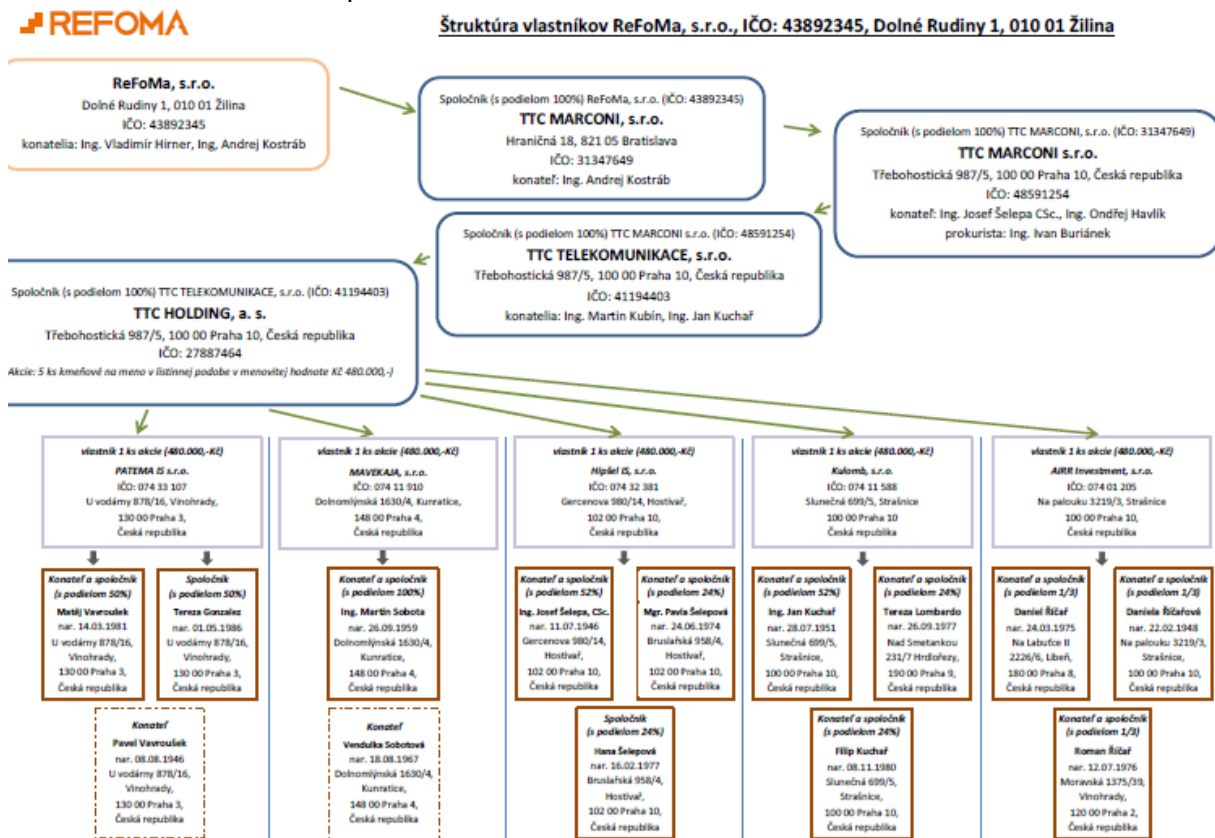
REFOMA

Štruktúra vlastníkov ReFoMa, s.r.o., IČO: 43892345, Dolné Rudiny 1, 010 01 Žilina

ReFoMa, s.r.o.
Dolné Rudiny 1, 010 01 Žilina
IČO: 43892345
konatelia: Ing. Vladimír Hirner, Ing, Andrej Kostráb

Spoločník (s podielom 100%) ReFoMa, s.r.o. (IČO: 43892345)
TTC MARCONI, s.r.o.
Hraničná 18, 821 05 Bratislava
IČO: 31347649
konateľ: Ing. Andrej Kostráb

Spoločník (s podielom 100%) TTC MARCONI, s.r.o. (IČO: 31347649)
TTC MARCONI s.r.o.
Třebohostická 987/5, 100 00 Praha 10, Česká republika
IČO: 48591254
konateľ: Ing. Josef Šelepa CSc., Ing. Ondřej Havlík
prokurista: Ing. Ivan Buriánek

Spoločník (s podielom 100%) TTC MARCONI s.r.o. (IČO: 48591254)
TTC TELEKOMUNIKACE, s.r.o.
Třebohostická 987/5, 100 00 Praha 10, Česká republika
IČO: 41194403
konatelia: Ing. Martin Kubín, Ing. Jan Kuchař

Spoločník (s podielom 100%) TTC TELEKOMUNIKACE, s.r.o. (IČO: 41194403)
TTC HOLDING, a. s.
Třebohostická 987/5, 100 00 Praha 10, Česká republika
IČO: 27887464
Akcie: 5 ks kmeňové na meno v listinnej podobe v menovitej hodnote Kč 480.000,-)

vlastník 1 ks akcie (480.000,-Kč)
PATEMA IS s.r.o.
IČO: 074 33 107
U vodárny 878/16, Vinohrady,
130 00 Praha 3,
Česká republika

Konateľ a spoločník (s podielom 50%)
Matěj Vavroušek
nar. 14.03.1981
U vodárny 878/16,
Vinohrady,
130 00 Praha 3,
Česká republika

Spoločník (s podielom 50%)
Tereza Gonzalez
nar. 01.05.1986
U vodárny 878/16,
Vinohrady,
130 00 Praha 3,
Česká republika

Konateľ
Pavel Vavroušek
nar. 08.08.1946
U vodárny 878/16,
Vinohrady,
130 00 Praha 3,
Česká republika

vlastník 1 ks akcie (480.000,-Kč)
MAVEKAJA, s.r.o.
IČO: 074 11 910
Dolnomlýnská 1630/4, Kunratice,
148 00 Praha 4,
Česká republika

Konateľ a spoločník (s podielom 100%)
Ing. Martin Sobota
nar. 26.09.1959
Dolnomlýnská 1630/4,
Kunratice,
148 00 Praha 4,
Česká republika

Konateľ
Vendulka Sobotová
nar. 18.08.1967
Dolnomlýnská 1630/4,
Kunratice,
148 00 Praha 4,
Česká republika

vlastník 1 ks akcie (480.000,-Kč)
Hipšel IS, s.r.o.
IČO: 074 32 381
Gercenova 980/14, Hostivař,
102 00 Praha 10,
Česká republika

Konateľ a spoločník (s podielom 52%)
Ing. Josef Šelepa, CSc.
nar. 11.07.1946
Gercenova 980/14,
Hostivař,
102 00 Praha 10,
Česká republika

Konateľ a spoločník (s podielom 24%)
Mgr. Pavla Šelepová
nar. 24.06.1974
Bruslařská 958/4,
Hostivař,
102 00 Praha 10,
Česká republika

Spoločník (s podielom 24%)
Hana Šelepová
nar. 16.02.1977
Bruslařská 958/4,
Hostivař,
102 00 Praha 10,
Česká republika

vlastník 1 ks akcie (480.000,-Kč)
Kulomb, s.r.o.
IČO: 074 11 588
Slunečná 699/5, Strašnice
100 00 Praha 10
Česká republika

Konateľ a spoločník (s podielom 52%)
Ing. Jan Kuchař
nar. 28.07.1951
Slunečná 699/5,
Strašnice,
100 00 Praha 10,
Česká republika

Konateľ a spoločník (s podielom 24%)
Tereza Lombardo
nar. 26.09.1977
Nad Smetankou
231/7 Hrdlořezy,
190 00 Praha 9,
Česká republika

Konateľ a spoločník (s podielom 24%)
Filip Kuchař
nar. 08.11.1980
Slunečná 699/5,
Strašnice,
100 00 Praha 10,
Česká republika

vlastník 1 ks akcie (480.000,-Kč)
AIRR Investment, s.r.o.
IČO: 074 01 205
Na palouku 3219/3, Strašnice
100 00 Praha 10,
Česká republika

Konateľ a spoločník (s podielom 1/3)
Daniel Říčař
nar. 24.03.1975
Na Labutce II
2226/6, Libeň,
180 00 Praha 8,
Česká republika

Konateľ a spoločník (s podielom 1/3)
Daniela Říčařová
nar. 22.02.1948
Na palouku 3219/3,
Strašnice,
100 00 Praha 10,
Česká republika

Konateľ a spoločník (s podielom 1/3)
Roman Říčař
nar. 12.07.1976
Moravská 1375/39,
Vinohrady,
120 00 Praha 2,
Česká republika